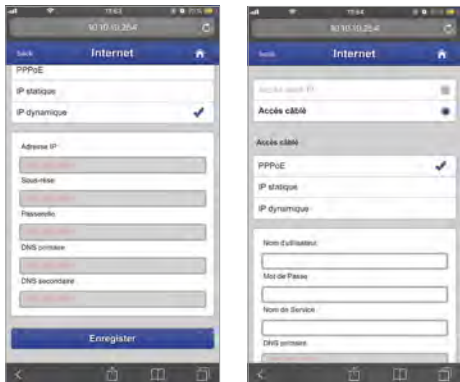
17:53

10.10.10.254

back Internet

PPPoE

IP statique

IP dynamique

Adresse IP

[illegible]

Sous-réseau

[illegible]

Passerelle

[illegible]

DNS primaire

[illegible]

DNS secondaire

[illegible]

Enregister

17:54

10.10.10.254

back Internet

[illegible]

Accès câblé

Accès câblé

PPPoE

IP statique

IP dynamique

Nom d'utilisateur

Mot de Passe

Nom de Service

DNS primaire